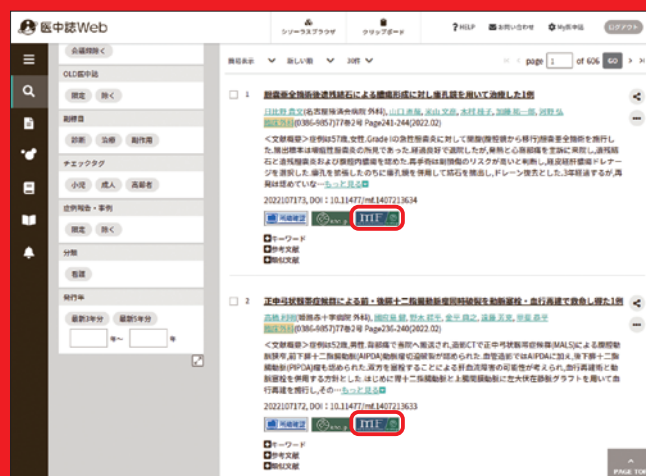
医中誌Web

シソーラスブラウザ　クリップボード　? HELP　お問い合わせ　My医中誌　ログアウト

会議録除く

OLD医中誌
限定　除く

副標目
診断　治療　副作用

チェックタグ
小児　成人　高齢者

症例報告・事例
限定　除く

分類
看護

発行年
最新3年分　最新5年分
年 〜 年

簡易表示　新しい順　30件　page 1 of 606 GO

1　胆嚢摘出術後遺残結石による膿瘍形成に対し瘻孔鏡を用いて治療した1例
日比野 貴文(名古屋掖済会病院 外科), 山口 直哉, 末山 文恵, 木村 雅子, 加藤 拓一郎, 河野 弘
臨床外科(0386-9857)77巻2号 Page241-244(2022.02)
<文献概要>症例は57歳,女性.Grade IIの急性胆嚢炎に対して開腹(腹腔鏡から移行)胆嚢亜全摘術を施行した.術後膿瘍は増大傾向を示したため,経皮的ドレナージを施行した.瘻孔拡張を行い瘻孔鏡を用いて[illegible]を除去した.3年経過するが再発は認めていない.…もっと見る
2022107173, DOI：10.11477/mf.1407213634
所蔵確認　MF
キーワード
参考文献
被引用文献

2　正中弓状靱帯症候群による前・後膵十二指腸動脈瘤同時破裂を動脈塞栓・血行再建で救命し得た1例
高橋 利明(総合十字病院 外科), 植田 章 誠, 野水 祥平, 金子 翔太, 遠藤 正宏, 平臨 道平
臨床外科(0386-9857)77巻2号 Page236-240(2022.02)
<文献概要>症例は52歳,男性.腹痛にて救急搬送され,造影CTで正中弓状靱帯症候群(MALS)による膵頭動脈瘤破裂を認めた.前下膵十二指腸動脈(AIPDA)動脈瘤破裂を認めた.血管造影ではAIPDAに加え,後下膵十二指腸動脈(PIPDA)瘤も認められ,双方を塞栓することによる肝血流障害の可能性が考えられ,血行再建術と動脈塞栓を併用する方針とした.はじめに胃十二指腸動脈と上腸間膜動脈に左大伏在静脈グラフトを用いて血行再建を施行し,その…もっと見る
2022107172, DOI：10.11477/mf.1407213633
所蔵確認　MF
キーワード
参考文献
被引用文献

PAGE TOP